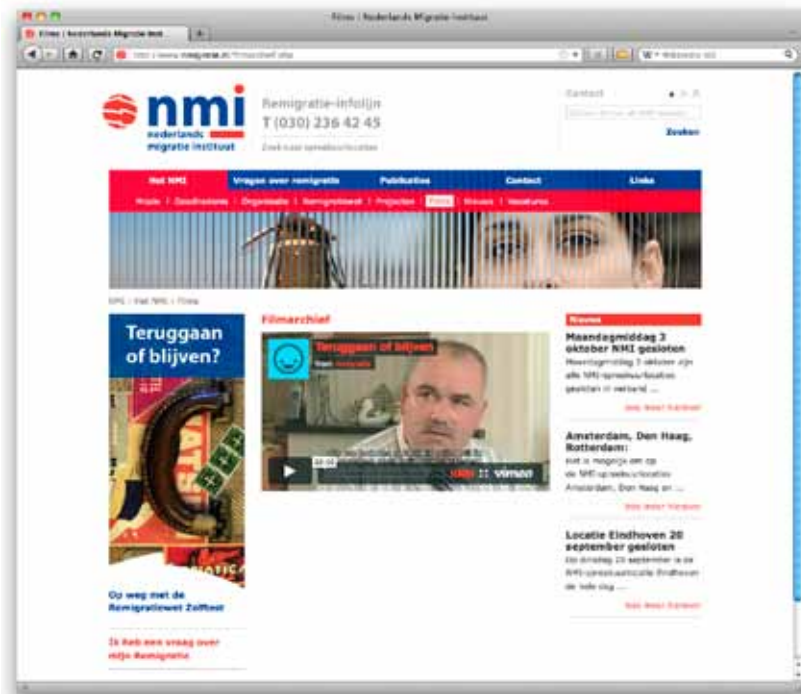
Films | Nederlands Migratie Instituut

Films | Nederlands Migratie Inst...

http://www.nmigratie.nl/filmarchief.php

nmi
nederlands
migratie instituut

Remigratie-infolijn
T (030) 236 42 45
Zoek naar spreekuurlocaties

Contact

Zoeken

Het NMI | Vragen over remigratie | Publicaties | Contact | Links

Missie | Doelstelling | Organisatie | Remigratiewet | Projecten | Films | Nieuws | Vacatures

NMI / Het NMI / Films

Teruggaan of blijven?

Op weg met de Remigratiewet Zelftest

Ik heb een vraag over mijn Remigratie

Filmarchief

Teruggaan of blijven

vimeo

Nieuws

Maandagmiddag 3 oktober NMI gesloten
Maandagmiddag 3 oktober zijn alle NMI-spreekuurlocaties gesloten in verband ...
Lees meer

Amsterdam, Den Haag, Rotterdam:
Het is mogelijk om op de NMI-spreekuurlocaties Amsterdam, Den Haag en ...
Lees meer

Locatie Eindhoven 20 september gesloten
Op dinsdag 20 september is de NMI-spreekuurlocatie Eindhoven de hele dag ...
Lees meer